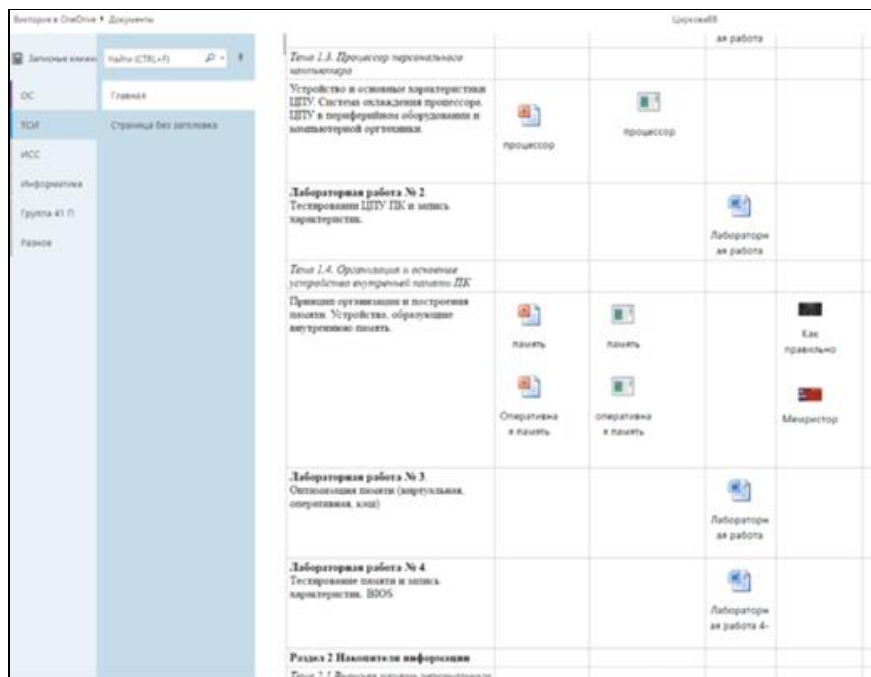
Виктория в OneDrive ▸ Документы

Церков88

Записные книжки | Найти (CTRL+F)

ОС
ТСИ
ИСС
Информатика
Группа 41 П
Разное

Главная
Страница без заголовка

| | | | | |
|---|---|---|---|---|
| | | | ая работа | |
| Тема 1.3. Процессор персонального компьютера | | | | |
| Устройство и основные характеристики ЦПУ. Система охлаждения процессора. ЦПУ в периферийном оборудовании и компьютерной оргтехники. | процессор | процессор | | |
| **Лабораторная работа № 2.** Тестирование ЦПУ ПК и запись характеристик. | | | Лабораторная работа | |
| Тема 1.4. Организация и основные устройства внутренней памяти ПК | | | | |
| Принцип организации и построения памяти. Устройства, образующие внутреннюю память. | память Оперативная память | память оперативная память | | Как правильно Мемристор |
| **Лабораторная работа № 3.** Оптимизация памяти (виртуальная, оперативная, кэш) | | | Лабораторная работа | |
| **Лабораторная работа № 4.** Тестирование памяти и запись характеристик. BIOS | | | Лабораторная работа 4- | |
| **Раздел 2 Накопители информации** | | | | |
| Тема 2.1 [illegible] | | | | |